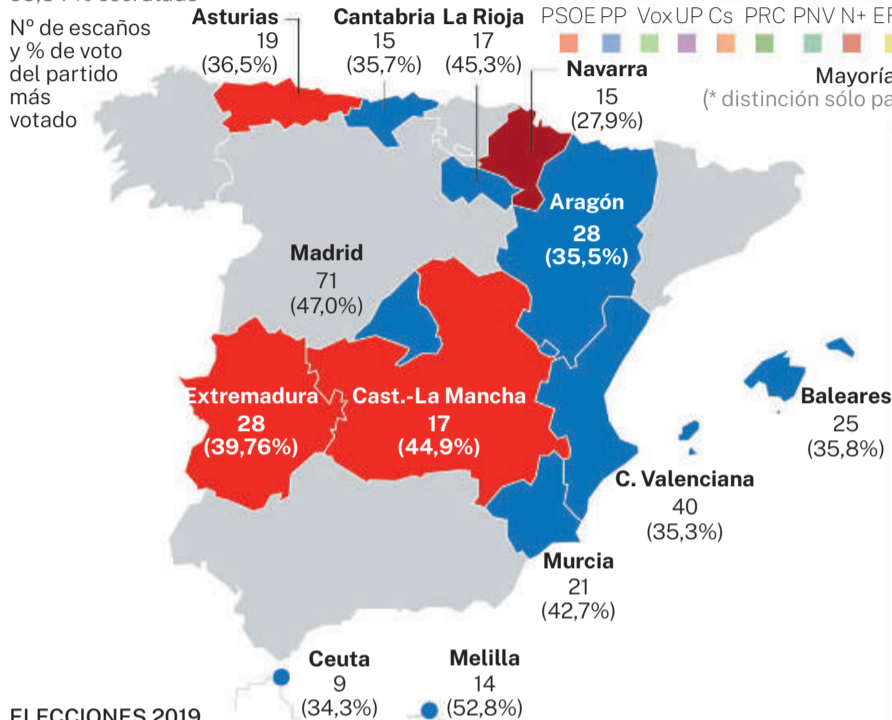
Nº de escaños y % de voto del partido más votado

Asturias
19
(36,5%)

Cantabria
15
(35,7%)

La Rioja
17
(45,3%)

PSOE PP Vox UP Cs PRC PNV N+ E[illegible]

Navarra
15
(27,9%)

Mayorí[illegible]
(* distinción sólo pa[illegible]

Aragón
28
(35,5%)

Madrid
71
(47,0%)

Extremadura
28
(39,76%)

Cast.-La Mancha
17
(44,9%)

Baleares
25
(35,8%)

C. Valenciana
40
(35,3%)

Murcia
21
(42,7%)

Ceuta
9
(34,3%)

Melilla
14
(52,8%)

ELECCIONES 2019